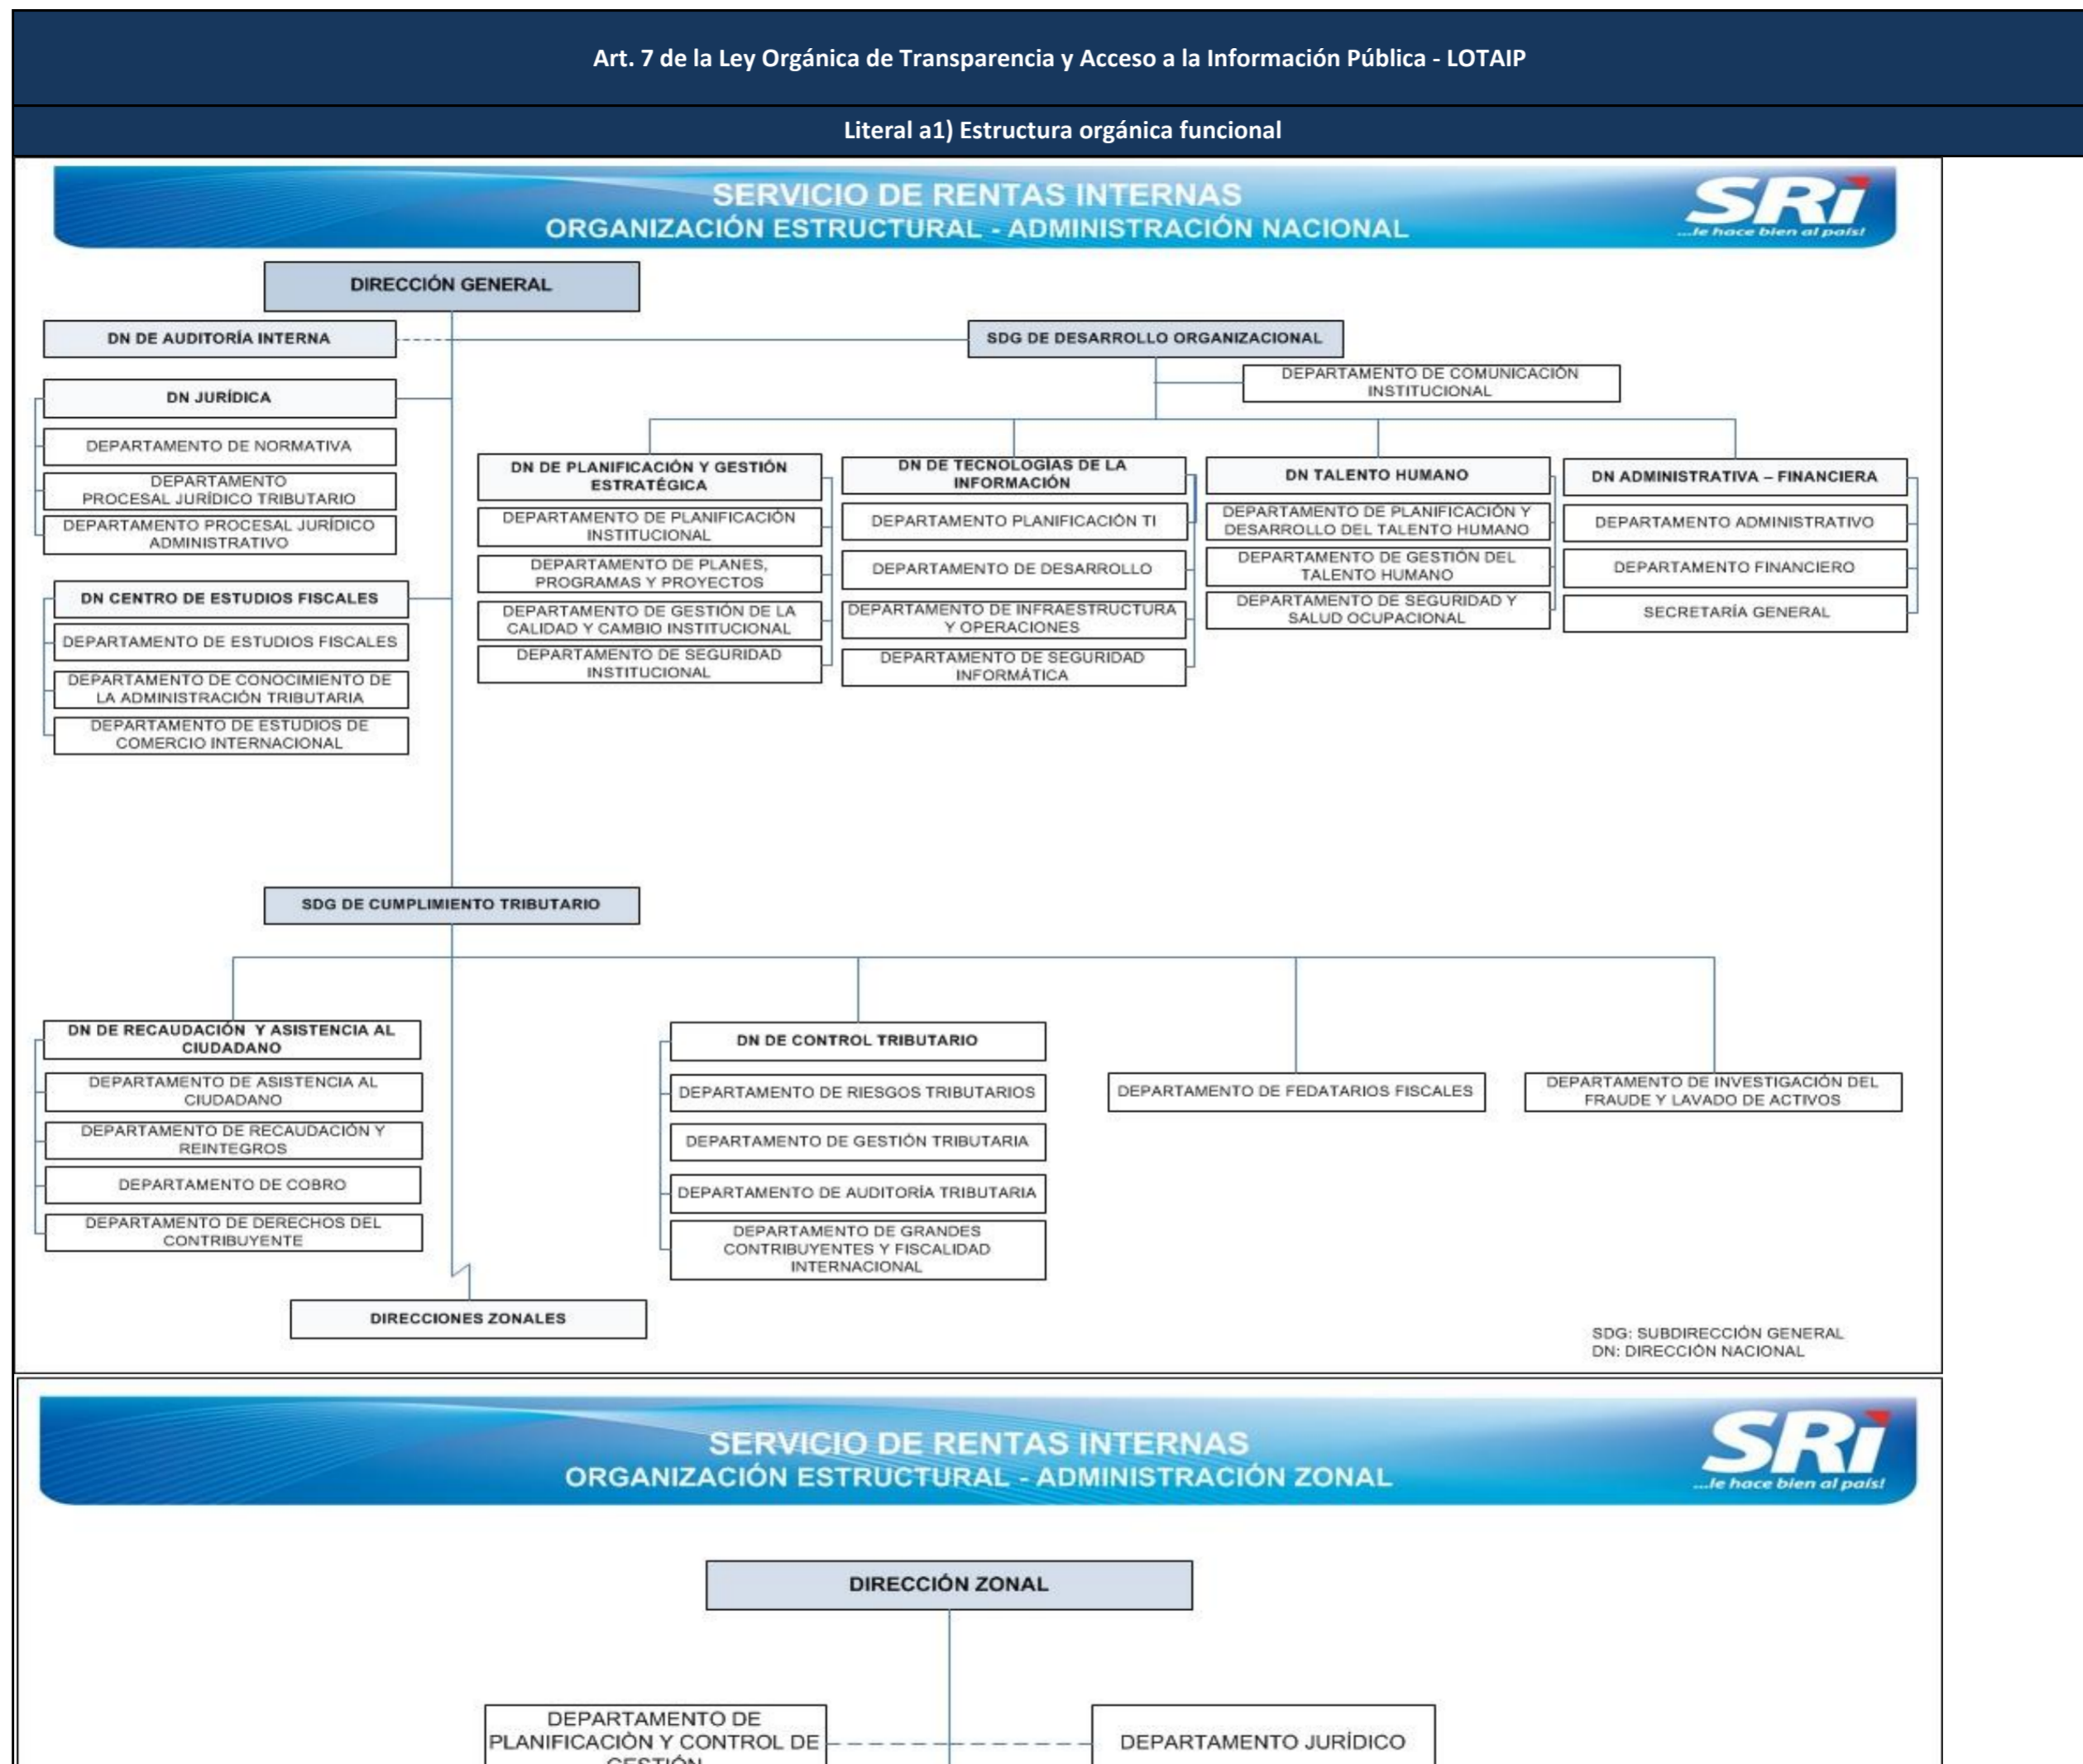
Art. 7 de la Ley Orgánica de Transparencia y Acceso a la Información Pública - LOTAIP

Literal a1) Estructura orgánica funcional

SERVICIO DE RENTAS INTERNAS
ORGANIZACIÓN ESTRUCTURAL - ADMINISTRACIÓN NACIONAL

SRi
...le hace bien al país!

DIRECCIÓN GENERAL

DN DE AUDITORÍA INTERNA

SDG DE DESARROLLO ORGANIZACIONAL

DEPARTAMENTO DE COMUNICACIÓN INSTITUCIONAL

DN JURÍDICA

DEPARTAMENTO DE NORMATIVA

DEPARTAMENTO PROCESAL JURÍDICO TRIBUTARIO

DEPARTAMENTO PROCESAL JURÍDICO ADMINISTRATIVO

DN CENTRO DE ESTUDIOS FISCALES

DEPARTAMENTO DE ESTUDIOS FISCALES

DEPARTAMENTO DE CONOCIMIENTO DE LA ADMINISTRACIÓN TRIBUTARIA

DEPARTAMENTO DE ESTUDIOS DE COMERCIO INTERNACIONAL

DN DE PLANIFICACIÓN Y GESTIÓN ESTRATÉGICA

DEPARTAMENTO DE PLANIFICACIÓN INSTITUCIONAL

DEPARTAMENTO DE PLANES, PROGRAMAS Y PROYECTOS

DEPARTAMENTO DE GESTIÓN DE LA CALIDAD Y CAMBIO INSTITUCIONAL

DEPARTAMENTO DE SEGURIDAD INSTITUCIONAL

DN DE TECNOLOGIAS DE LA INFORMACIÓN

DEPARTAMENTO PLANIFICACIÓN TI

DEPARTAMENTO DE DESARROLLO

DEPARTAMENTO DE INFRAESTRUCTURA Y OPERACIONES

DEPARTAMENTO DE SEGURIDAD INFORMÁTICA

DN TALENTO HUMANO

DEPARTAMENTO DE PLANIFICACIÓN Y DESARROLLO DEL TALENTO HUMANO

DEPARTAMENTO DE GESTIÓN DEL TALENTO HUMANO

DEPARTAMENTO DE SEGURIDAD Y SALUD OCUPACIONAL

DN ADMINISTRATIVA – FINANCIERA

DEPARTAMENTO ADMINISTRATIVO

DEPARTAMENTO FINANCIERO

SECRETARÍA GENERAL

SDG DE CUMPLIMIENTO TRIBUTARIO

DN DE RECAUDACIÓN Y ASISTENCIA AL CIUDADANO

DEPARTAMENTO DE ASISTENCIA AL CIUDADANO

DEPARTAMENTO DE RECAUDACIÓN Y REINTEGROS

DEPARTAMENTO DE COBRO

DEPARTAMENTO DE DERECHOS DEL CONTRIBUYENTE

DN DE CONTROL TRIBUTARIO

DEPARTAMENTO DE RIESGOS TRIBUTARIOS

DEPARTAMENTO DE GESTIÓN TRIBUTARIA

DEPARTAMENTO DE AUDITORÍA TRIBUTARIA

DEPARTAMENTO DE GRANDES CONTRIBUYENTES Y FISCALIDAD INTERNACIONAL

DEPARTAMENTO DE FEDATARIOS FISCALES

DEPARTAMENTO DE INVESTIGACIÓN DEL FRAUDE Y LAVADO DE ACTIVOS

DIRECCIONES ZONALES

SDG: SUBDIRECCIÓN GENERAL
DN: DIRECCIÓN NACIONAL

SERVICIO DE RENTAS INTERNAS
ORGANIZACIÓN ESTRUCTURAL - ADMINISTRACIÓN ZONAL

SRi
...le hace bien al país!

DIRECCIÓN ZONAL

DEPARTAMENTO DE PLANIFICACIÓN Y CONTROL DE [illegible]

DEPARTAMENTO JURÍDICO